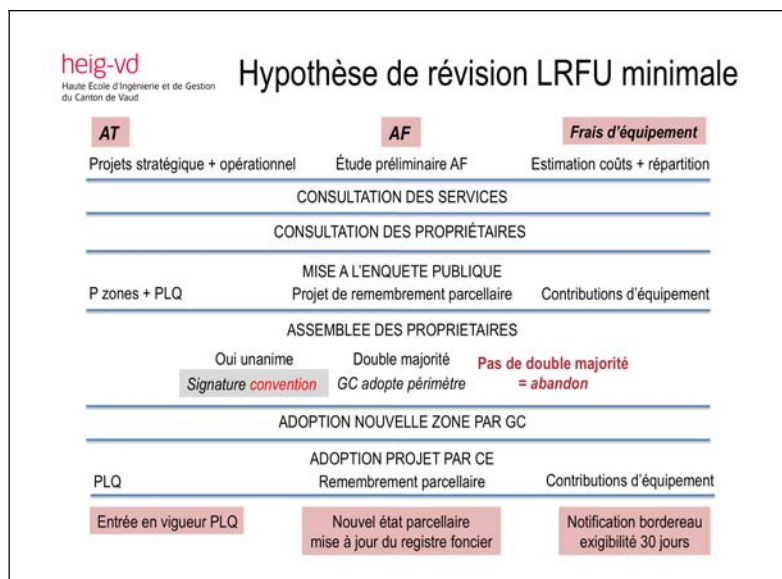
heig-vd
Haute Ecole d'Ingénierie et de Gestion du Canton de Vaud

Hypothèse de révision LRFU minimale

AT

AF

Frais d'équipement

Projets stratégique + opérationnel

Étude préliminaire AF

Estimation coûts + répartition

CONSULTATION DES SERVICES

CONSULTATION DES PROPRIÉTAIRES

MISE A L'ENQUETE PUBLIQUE

P zones + PLQ

Projet de remembrement parcellaire

Contributions d'équipement

ASSEMBLEE DES PROPRIETAIRES

Oui unanime

Signature convention

Double majorité

GC adopte périmètre

Pas de double majorité = abandon

ADOPTION NOUVELLE ZONE PAR GC

ADOPTION PROJET PAR CE

PLQ

Remembrement parcellaire

Contributions d'équipement

Entrée en vigueur PLQ

Nouvel état parcellaire mise à jour du registre foncier

Notification bordereau exigibilité 30 jours